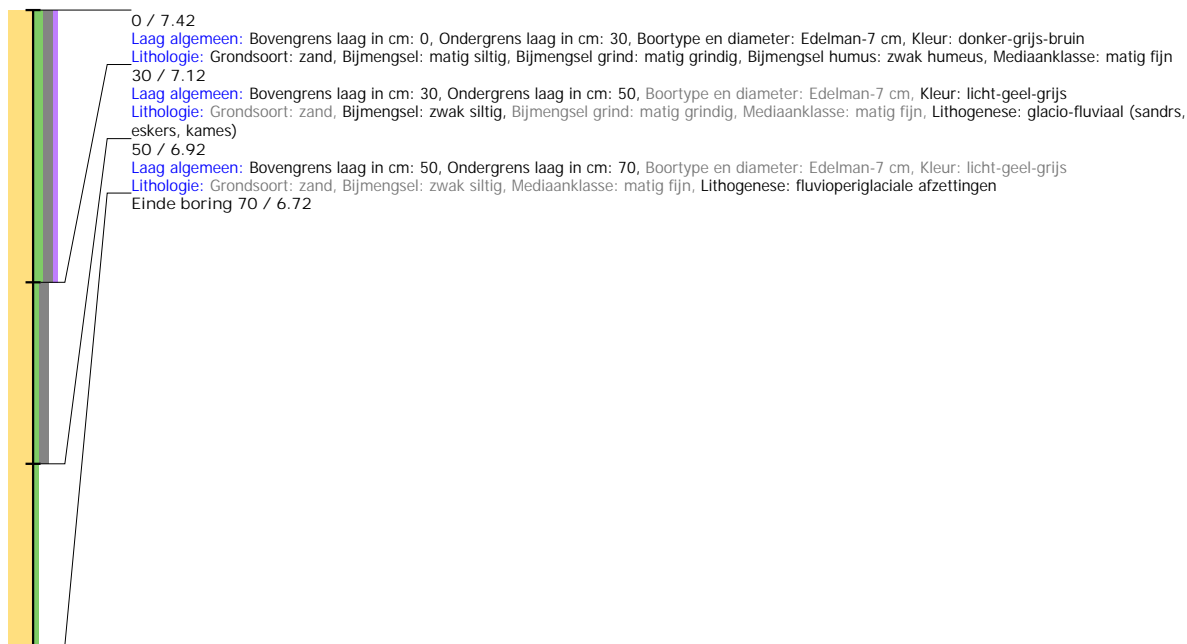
0 / 7.42
Laag algemeen: Bovengrens laag in cm: 0, Ondergrens laag in cm: 30, Boortype en diameter: Edelman-7 cm, Kleur: donker-grijs-bruin
Lithologie: Grondsoort: zand, Bijmengsel: matig siltig, Bijmengsel grind: matig grindig, Bijmengsel humus: zwak humeus, Mediaanklasse: matig fijn
30 / 7.12
Laag algemeen: Bovengrens laag in cm: 30, Ondergrens laag in cm: 50, Boortype en diameter: Edelman-7 cm, Kleur: licht-geel-grijs
Lithologie: Grondsoort: zand, Bijmengsel: zwak siltig, Bijmengsel grind: matig grindig, Mediaanklasse: matig fijn, Lithogenese: glacio-fluviaal (sandrs, eskers, kames)
50 / 6.92
Laag algemeen: Bovengrens laag in cm: 50, Ondergrens laag in cm: 70, Boortype en diameter: Edelman-7 cm, Kleur: licht-geel-grijs
Lithologie: Grondsoort: zand, Bijmengsel: zwak siltig, Mediaanklasse: matig fijn, Lithogenese: fluvioperiglaciale afzettingen
Einde boring 70 / 6.72